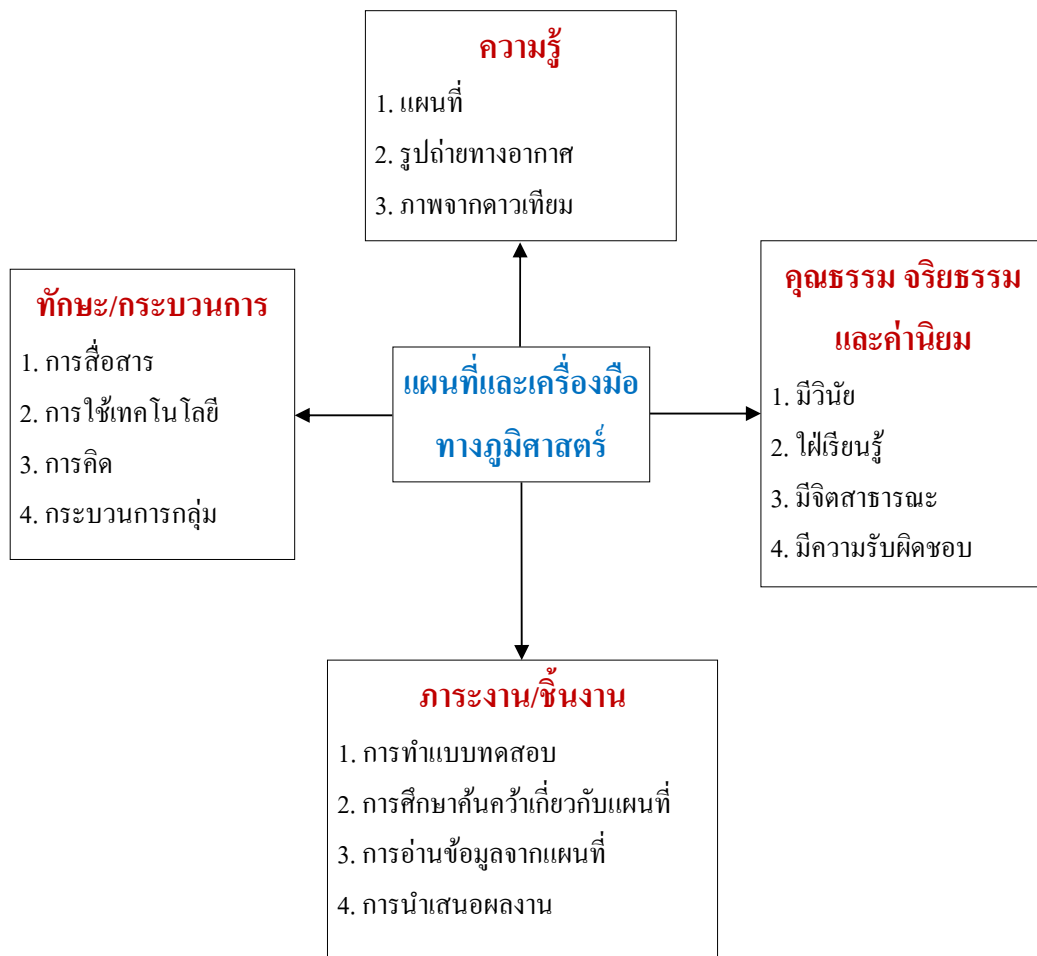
ความรู้

1. แผนที่

2. รูปถ่ายทางอากาศ

3. ภาพจากดาวเทียม

ทักษะ/กระบวนการ

1. การสื่อสาร

2. การใช้เทคโนโลยี

3. การคิด

4. กระบวนการกลุ่ม

แผนที่และเครื่องมือทางภูมิศาสตร์

คุณธรรม จริยธรรม และค่านิยม

1. มีวินัย

2. ใฝ่เรียนรู้

3. มีจิตสาธารณะ

4. มีความรับผิดชอบ

ภาระงาน/ชิ้นงาน

1. การทำแบบทดสอบ

2. การศึกษาค้นคว้าเกี่ยวกับแผนที่

3. การอ่านข้อมูลจากแผนที่

4. การนำเสนอผลงาน